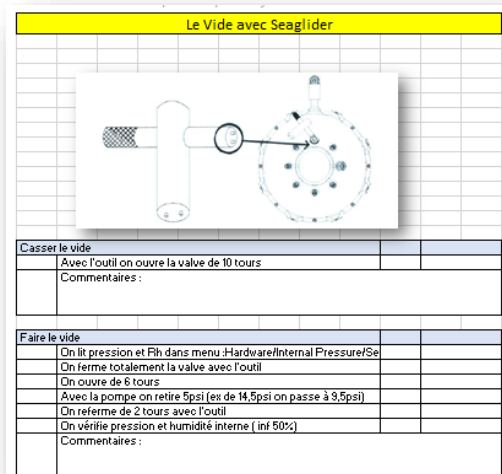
Le Vide avec Seaglider

| Casser le vide | | | |
|---|---|---|---|
| | Avec l'outil on ouvre la valve de 10 tours | | |
| | Commentaires : | | |

| Faire le vide | | | |
|---|---|---|---|
| | On lit pression et Rh dans menu :Hardware/Internal Pressure/Se | | |
| | On ferme totalement la valve avec l'outil | | |
| | On ouvre de 6 tours | | |
| | Avec la pompe on retire 5psi (ex de 14,5psi on passe à 9,5psi) | | |
| | On referme de 2 tours avec l'outil | | |
| | On vérifie pression et humidité interne ( inf 50%) | | |
| | Commentaires : | | |